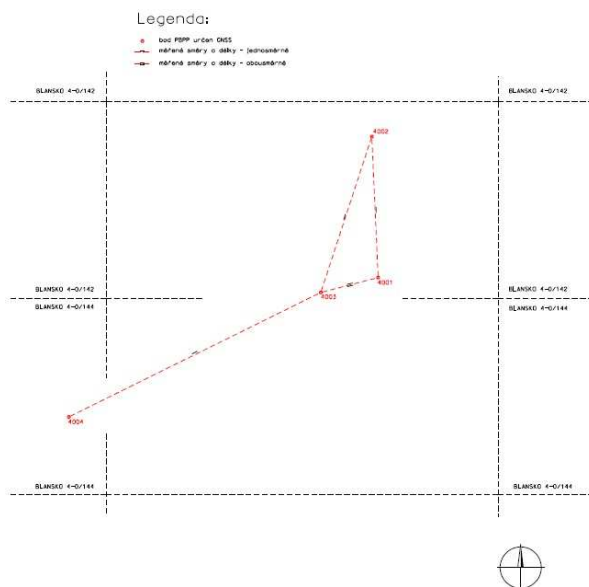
Legenda:

bod PBPP určen GNSS
měřené směry a délky - jednosměrně
měřené směry a délky - obousměrně

BLANSKO 4-0/142

BLANSKO 4-0/142

4002

BLANSKO 4-0/142
BLANSKO 4-0/144

4001
4003

BLANSKO 4-0/142
BLANSKO 4-0/144

4004

BLANSKO 4-0/144

BLANSKO 4-0/144